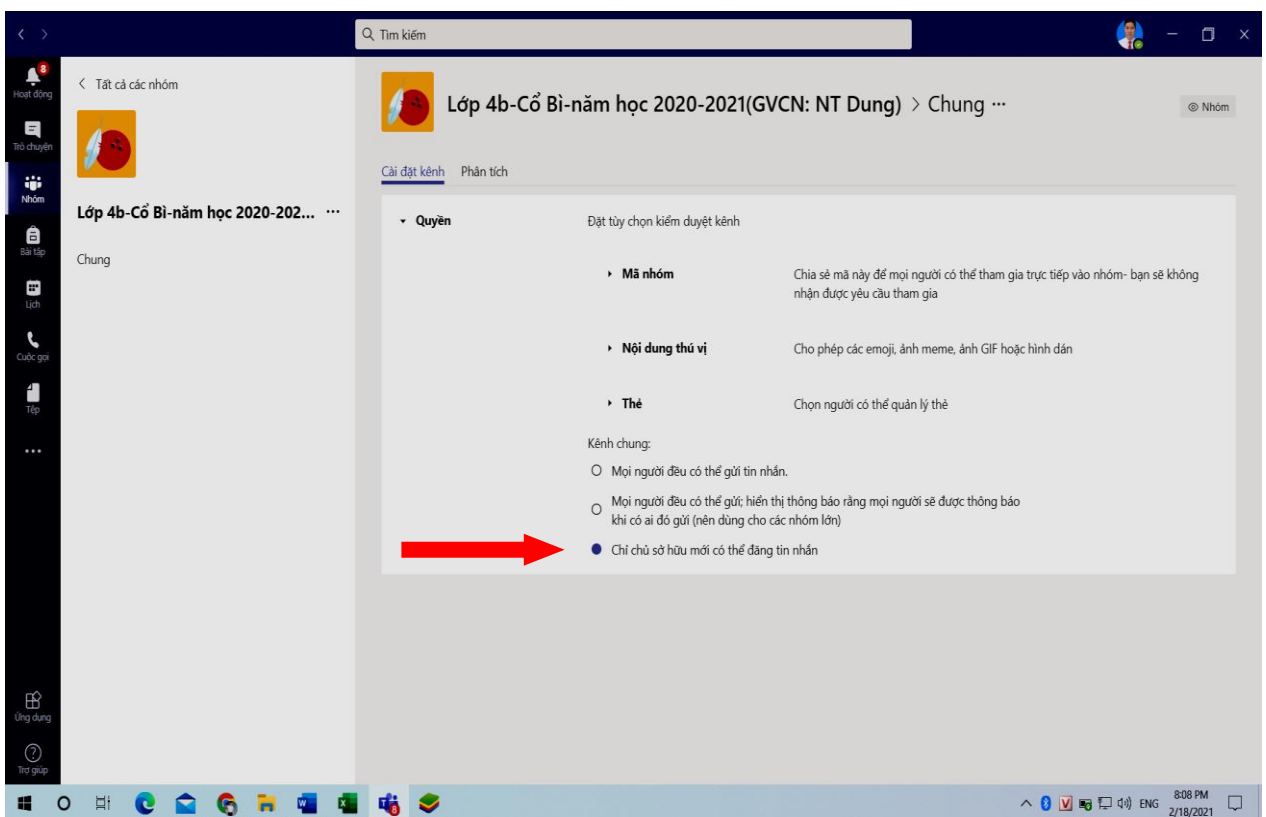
Tìm kiếm

8
Hoạt động
Trò chuyện
Nhóm
Bài tập
Lịch
Cuộc gọi
Tệp
...
Ứng dụng
Trợ giúp

< Tất cả các nhóm

Lớp 4b-Cổ Bì-năm học 2020-202... ···

Chung

Lớp 4b-Cổ Bì-năm học 2020-2021(GVCN: NT Dung) > Chung ···

Nhóm

Cài đặt kênh Phân tích

Quyền

Đặt tùy chọn kiểm duyệt kênh

Mã nhóm

Chia sẻ mã này để mọi người có thể tham gia trực tiếp vào nhóm- bạn sẽ không nhận được yêu cầu tham gia

Nội dung thú vị

Cho phép các emoji, ảnh meme, ảnh GIF hoặc hình dán

Thẻ

Chọn người có thể quản lý thẻ

Kênh chung:

Mọi người đều có thể gửi tin nhắn.

Mọi người đều có thể gửi; hiển thị thông báo rằng mọi người sẽ được thông báo khi có ai đó gửi (nên dùng cho các nhóm lớn)

Chỉ chủ sở hữu mới có thể đăng tin nhắn

ENG 8:08 PM 2/18/2021